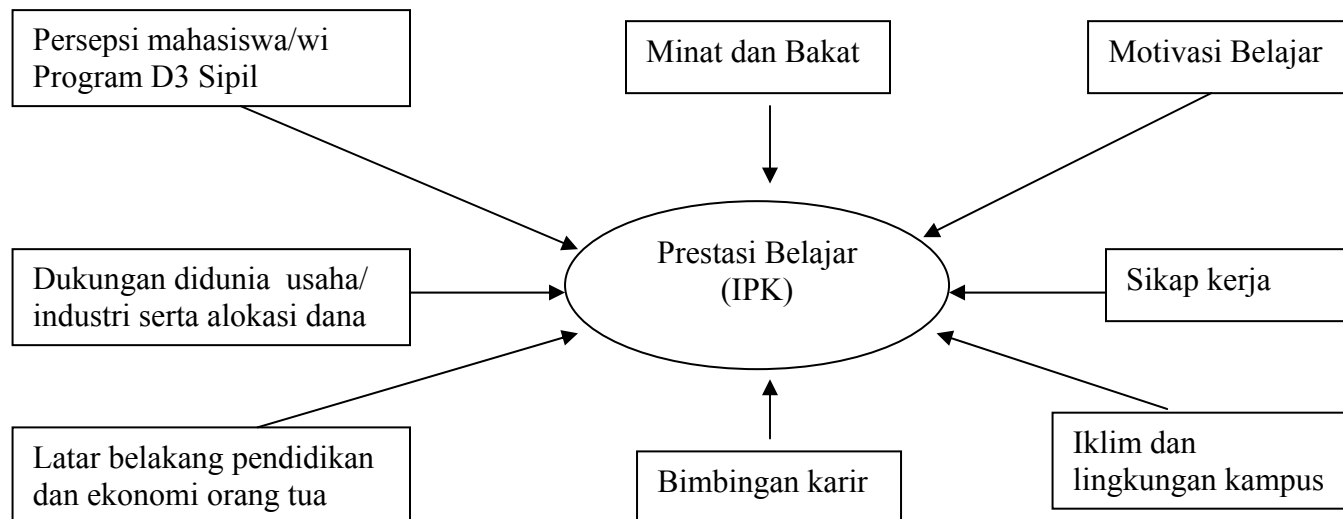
Persepsi mahasiswa/wi Program D3 Sipil

Minat dan Bakat

Motivasi Belajar

Dukungan didunia usaha/ industri serta alokasi dana

Prestasi Belajar (IPK)

Sikap kerja

Latar belakang pendidikan dan ekonomi orang tua

Bimbingan karir

Iklim dan lingkungan kampus